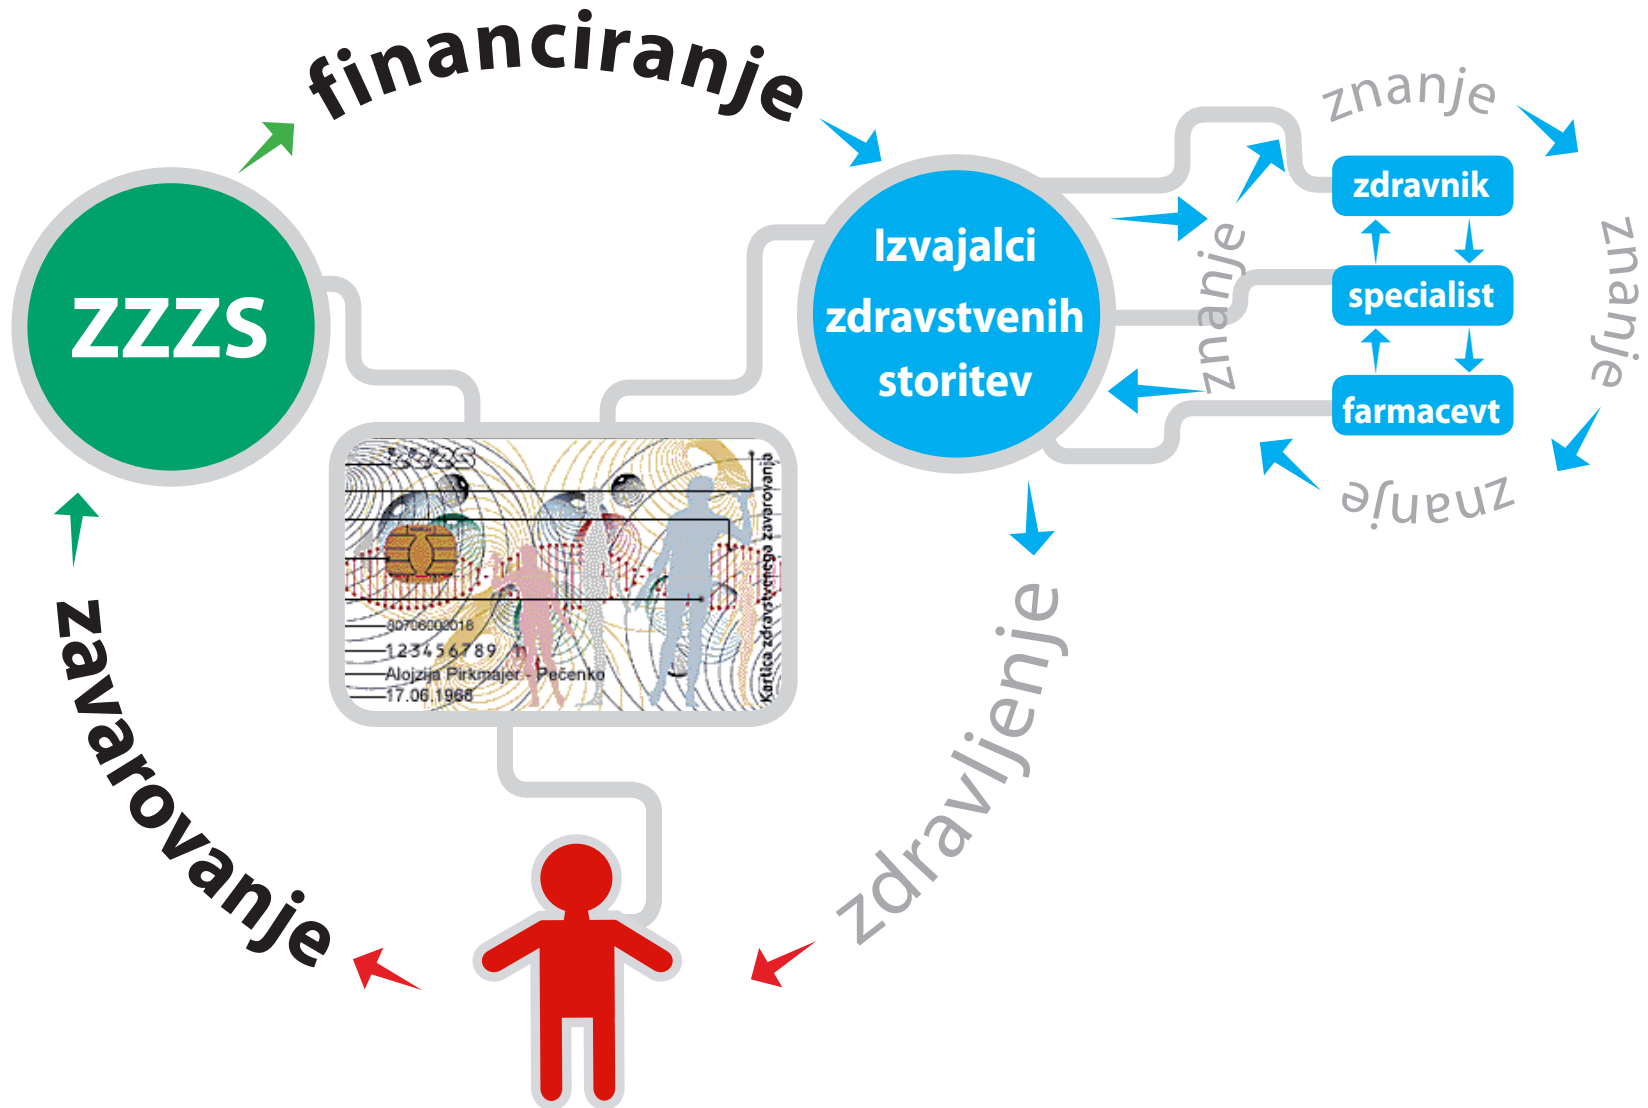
financiranje

ZZZS

Izvajalci zdravstvenih storitev

znanje

zdravnik

specialist

farmacevt

znanje

znanje

znanje

ZZZS

30706002018

123456789

Alojzija Pirkmajer - Pečenko

17.06.1966

Kartica zdravstvenega zavarovanja

zdravljenje

zavarovanje